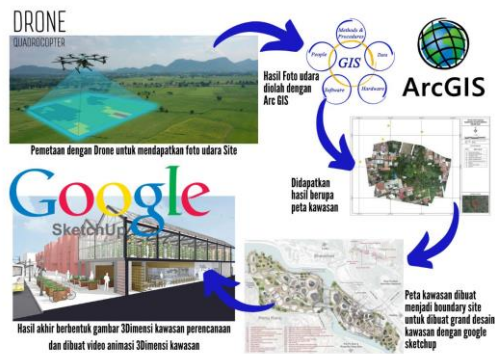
DRONE
QUADROCOPTER

Pemetaan dengan Drone untuk mendapatkan foto udara Site

Hasil Foto udara diolah dengan Arc GIS

Methods & Procedures
People
GIS
Data
Software
Hardware

ArcGIS

Didapatkan hasil berupa peta kawasan

Google
SketchUp

Peta kawasan dibuat menjadi boundary site untuk dibuat grand desain kawasan dengan google sketchup

Hasil akhir berbentuk gambar 3Dimensi kawasan perencanaan dan dibuat video animasi 3Dimensi kawasan